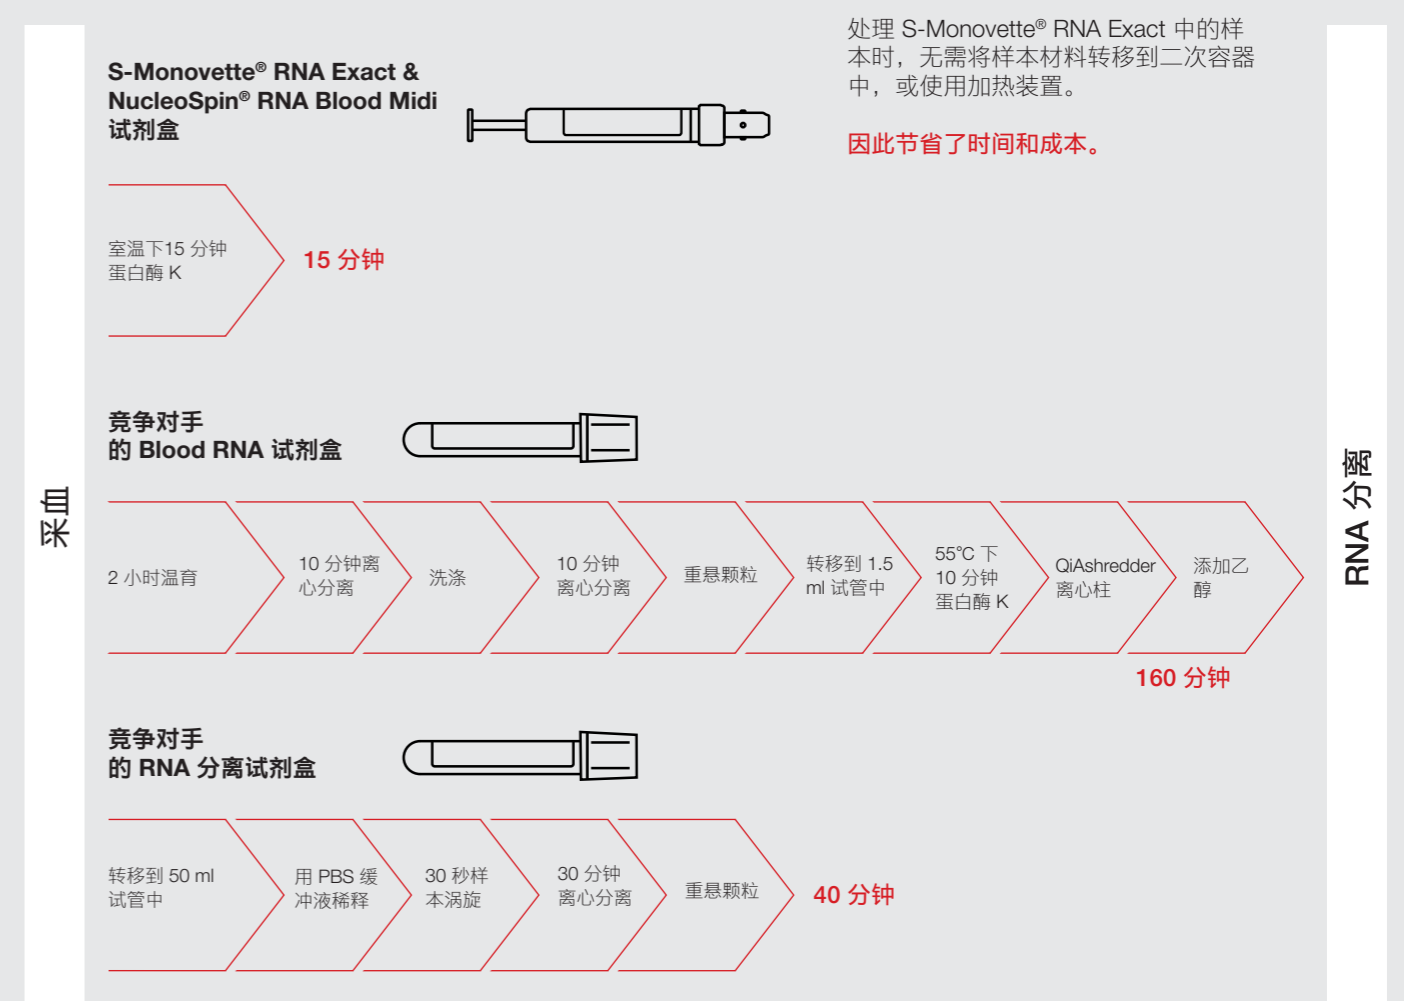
采血

S-Monovette® RNA Exact & NucleoSpin® RNA Blood Midi 试剂盒

处理 S-Monovette® RNA Exact 中的样本时，无需将样本材料转移到二次容器中，或使用加热装置。

因此节省了时间和成本。

室温下15 分钟
蛋白酶 K

15 分钟

竞争对手
的 Blood RNA 试剂盒

2 小时温育

10 分钟离心分离

洗涤

10 分钟离心分离

重悬颗粒

转移到 1.5 ml 试管中

55°C 下
10 分钟
蛋白酶 K

QiAshredder 离心柱

添加乙醇

160 分钟

竞争对手
的 RNA 分离试剂盒

转移到 50 ml 试管中

用 PBS 缓冲液稀释

30 秒样本涡旋

30 分钟离心分离

重悬颗粒

40 分钟

RNA 分离